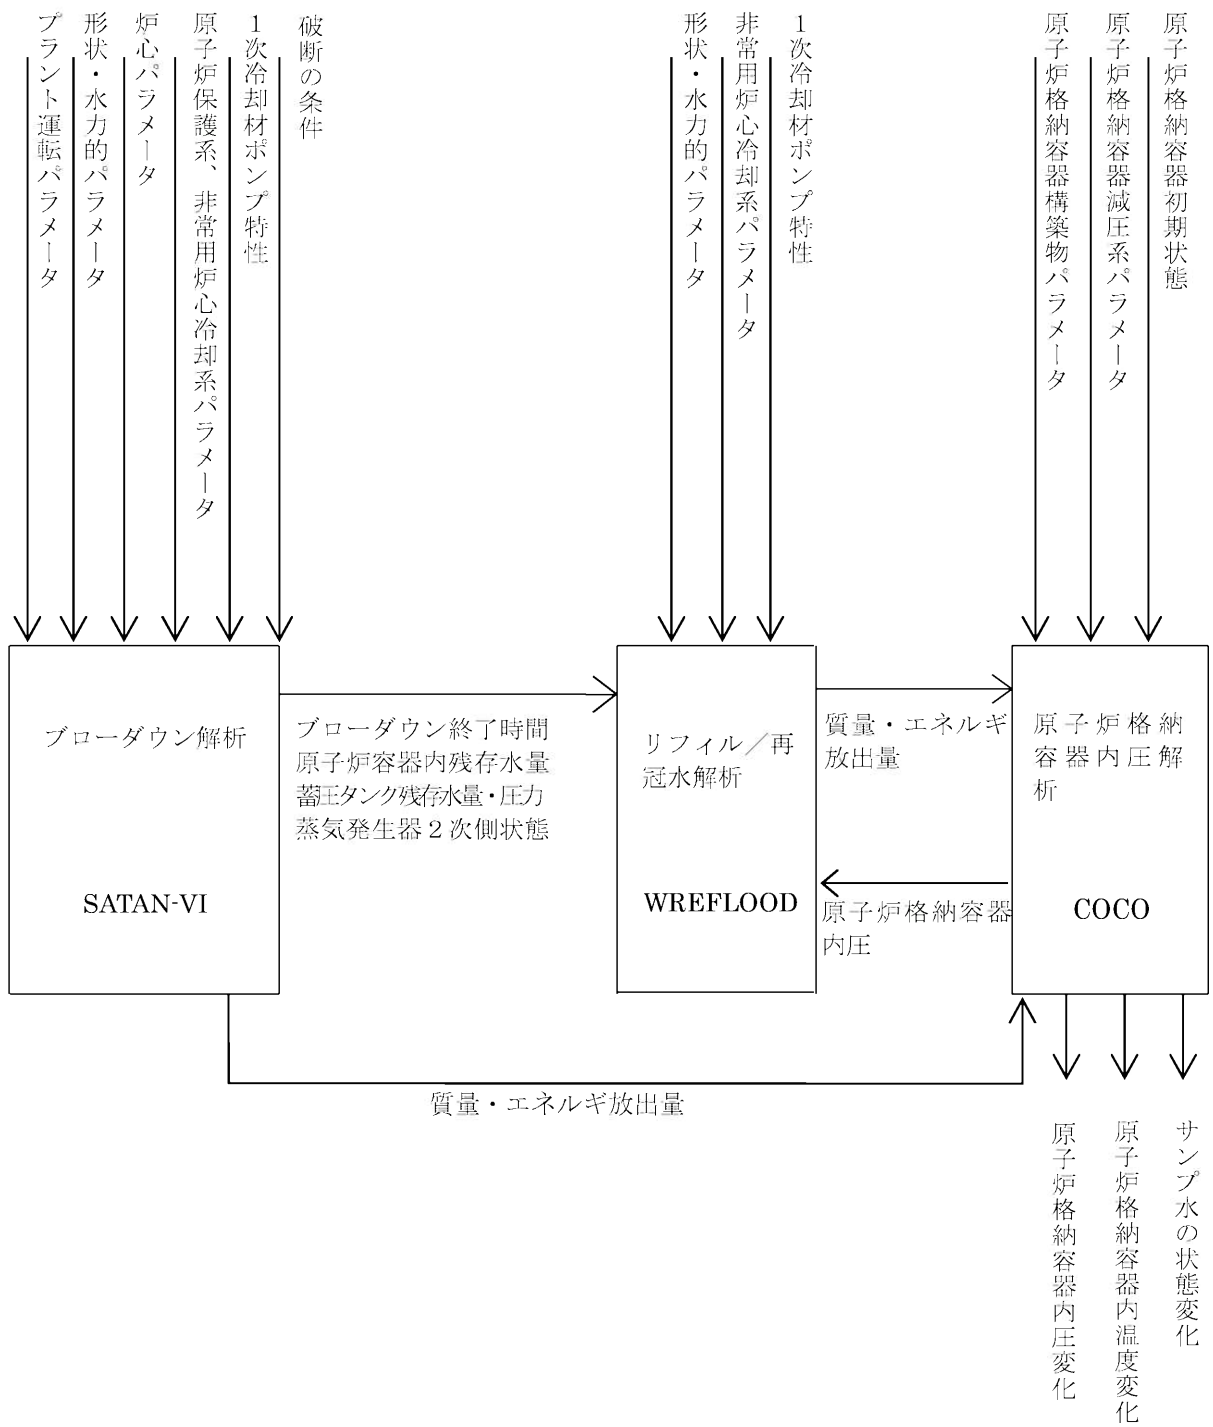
プラント運転パラメータ
形状・水力的パラメータ
炉心パラメータ
原子炉保護系、非常用炉心冷却系パラメータ
1次冷却材ポンプ特性
破断の条件

形状・水力的パラメータ
非常用炉心冷却系パラメータ
1次冷却材ポンプ特性

原子炉格納容器構築物パラメータ
原子炉格納容器減圧系パラメータ
原子炉格納容器初期状態

ブローダウン解析

SATAN-VI

ブローダウン終了時間
原子炉容器内残存水量
蓄圧タンク残存水量・圧力
蒸気発生器2次側状態

リフィル／再冠水解析

WREFLOOD

質量・エネルギ放出量

原子炉格納容器内圧

原子炉格納容器内圧解析

COCO

質量・エネルギ放出量

原子炉格納容器内圧変化
原子炉格納容器内温度変化
サンプ水の状態変化